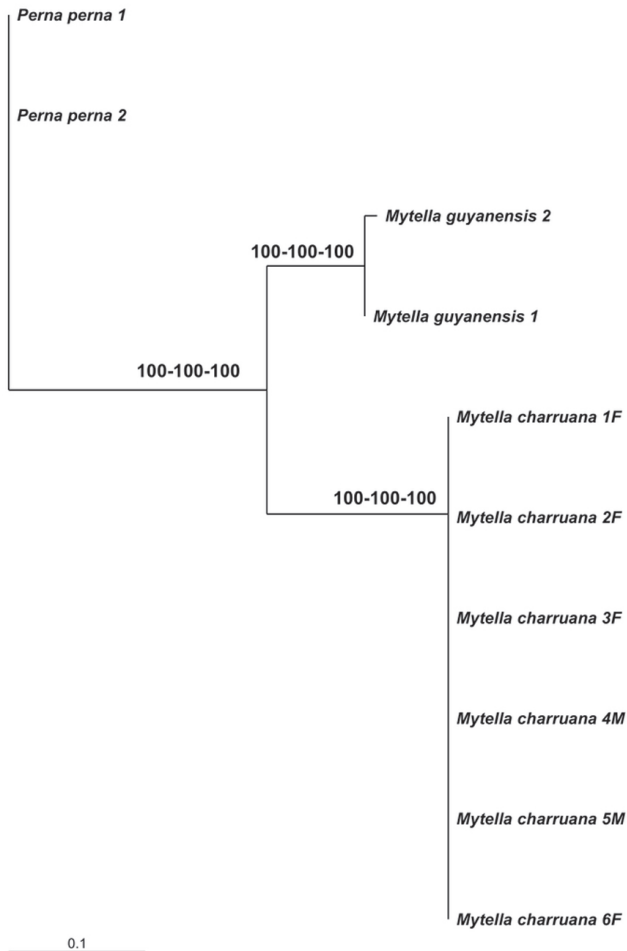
Perna perna 1

Perna perna 2

Mytella guyanensis 2

100-100-100

Mytella guyanensis 1

100-100-100

Mytella charruana 1F

100-100-100

Mytella charruana 2F

Mytella charruana 3F

Mytella charruana 4M

Mytella charruana 5M

Mytella charruana 6F

0.1